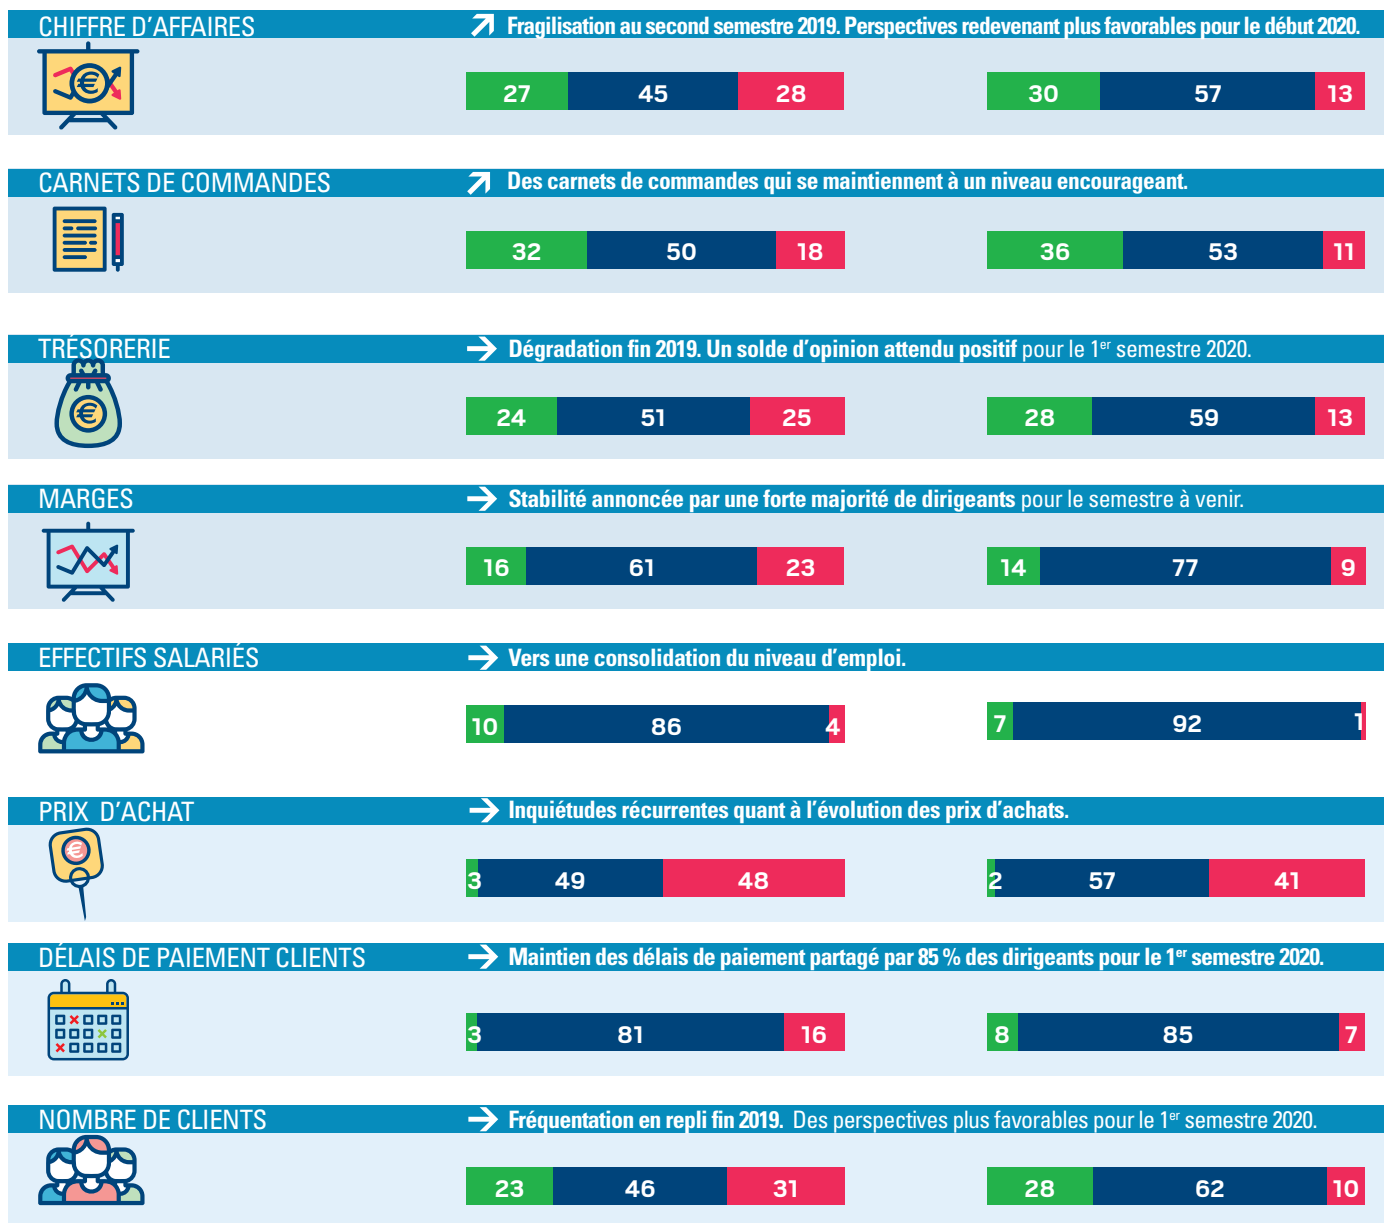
CHIFFRE D'AFFAIRES

Fragilisation au second semestre 2019. Perspectives redevenant plus favorables pour le début 2020.

27 45 28

30 57 13

CARNETS DE COMMANDES

Des carnets de commandes qui se maintiennent à un niveau encourageant.

32 50 18

36 53 11

TRÉSORERIE

Dégradation fin 2019. Un solde d'opinion attendu positif pour le 1$^{er}$ semestre 2020.

24 51 25

28 59 13

MARGES

Stabilité annoncée par une forte majorité de dirigeants pour le semestre à venir.

16 61 23

14 77 9

EFFECTIFS SALARIÉS

Vers une consolidation du niveau d'emploi.

10 86 4

7 92 1

PRIX D'ACHAT

Inquiétudes récurrentes quant à l'évolution des prix d'achats.

3 49 48

2 57 41

DÉLAIS DE PAIEMENT CLIENTS

Maintien des délais de paiement partagé par 85 % des dirigeants pour le 1$^{er}$ semestre 2020.

3 81 16

8 85 7

NOMBRE DE CLIENTS

Fréquentation en repli fin 2019. Des perspectives plus favorables pour le 1$^{er}$ semestre 2020.

23 46 31

28 62 10